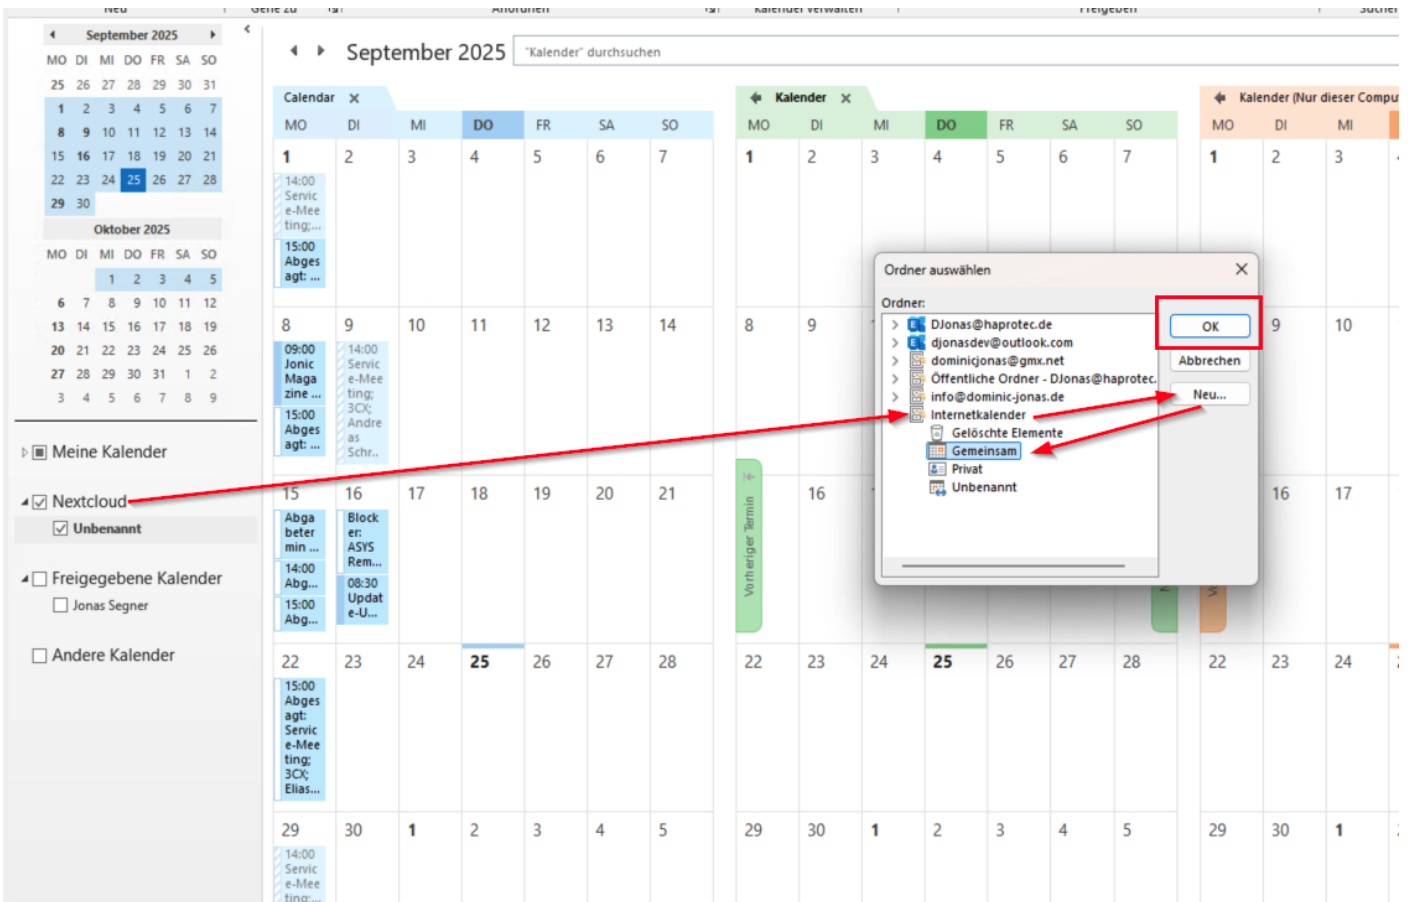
Neu Gehe zu Anordnen Kalender verwalten Freigeben Suchen

September 2025

| MO | DI | MI | DO | FR | SA | SO |
|---|---|---|---|---|---|---|
| 25 | 26 | 27 | 28 | 29 | 30 | 31 |
| 1 | 2 | 3 | 4 | 5 | 6 | 7 |
| 8 | 9 | 10 | 11 | 12 | 13 | 14 |
| 15 | 16 | 17 | 18 | 19 | 20 | 21 |
| 22 | 23 | 24 | 25 | 26 | 27 | 28 |
| 29 | 30 | | | | | |

Oktober 2025

| MO | DI | MI | DO | FR | SA | SO |
|---|---|---|---|---|---|---|
| | | 1 | 2 | 3 | 4 | 5 |
| 6 | 7 | 8 | 9 | 10 | 11 | 12 |
| 13 | 14 | 15 | 16 | 17 | 18 | 19 |
| 20 | 21 | 22 | 23 | 24 | 25 | 26 |
| 27 | 28 | 29 | 30 | 31 | 1 | 2 |
| 3 | 4 | 5 | 6 | 7 | 8 | 9 |

Meine Kalender
Nextcloud
Unbenannt
Freigegebene Kalender
Jonas Segner
Andere Kalender

September 2025
"Kalender" durchsuchen

Calendar
MO DI MI DO FR SA SO
1 2 3 4 5 6 7
14:00 Service-Meeting;...
15:00 Abgesagt: ...
8 9 10 11 12 13 14
09:00 Jonic Magazine ...
15:00 Abgesagt: ...
14:00 Service-Meeting; 3CX; Andreas Schr..
15 16 17 18 19 20 21
Abgabetermin ...
14:00 Abg...
15:00 Abg...
Blocker: ASYS Rem...
08:30 Update-U...
22 23 24 25 26 27 28
15:00 Abgesagt: Service-Meeting; 3CX; Elias...
29 30 1 2 3 4 5
14:00 Service-Meeting...

Kalender
MO DI MI DO FR SA SO
1 2 3 4 5 6 7
8 9
16
22 23 24 25 26 27 28
29 30 1 2 3 4 5
Vorheriger Termin

Kalender (Nur dieser Compu
MO DI MI
1 2 3
8 9 10
16 17
22 23 24
29 30 1

Ordner auswählen
Ordner:
DJonas@haprotec.de
djonasdev@outlook.com
dominicjonas@gmx.net
Öffentliche Ordner - DJonas@haprotec.
info@dominic-jonas.de
Internetkalender
Gelöschte Elemente
Gemeinsam
Privat
Unbenannt
OK
Abbrechen
Neu...